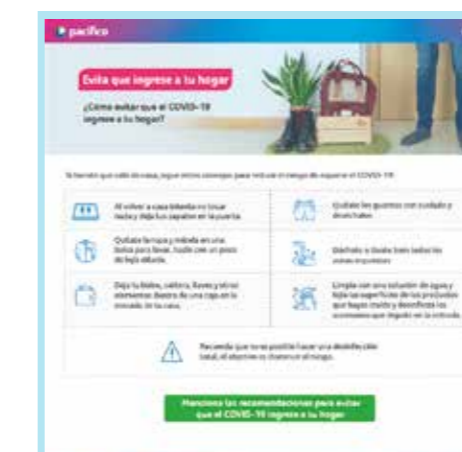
pacifico

Evita que ingrese a tu hogar

¿Cómo evitar que el COVID-19 ingrese a tu hogar?

Si tienes que salir de casa, sigue estos consejos para reducir el riesgo de exponer el COVID-19:

Al volver a casa intenta no tocar nada y deja tus zapatos en la puerta.

Quítate los guantes con cuidado y deséchalos.

Quítate la ropa y métela en una bolsa para lavar, luego ver un poco de lejía diluida.

Dúchate o lávate bien todas las zonas expuestas.

Deja tu bolso, cartera, llaves y otros elementos dentro de una caja en la entrada de tu casa.

Limpia con una solución de agua y lejía las superficies de los productos que hayas traído y desinfecta los accesorios que dejaste en la entrada.

Recuerda que no es posible hacer una desinfección total, el objetivo es disminuir el riesgo.

Menciona las recomendaciones para evitar que el COVID-19 ingrese a tu hogar